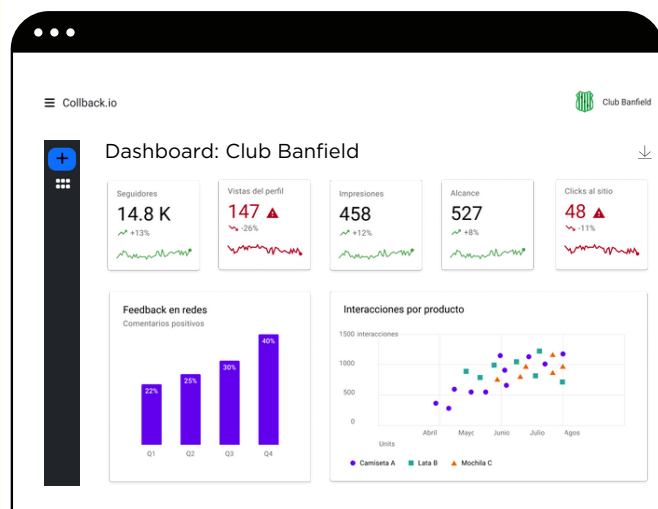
Collback.io

Club Banfield

Dashboard: Club Banfield

Seguidores
14.8 K
+13%

Vistas del perfil
147
-26%

Impresiones
458
+12%

Alcance
527
+8%

Clicks al sitio
48
-11%

Feedback en redes
Comentarios positivos

| Q1 | Q2 | Q3 | Q4 |
|---|---|---|---|
| 22% | 25% | 30% | 40% |

Interacciones por producto

1500 interacciones
1000
500
0
Units
Abril Mayo Junio Julio Agos

Camiseta A Lata B Mochila C